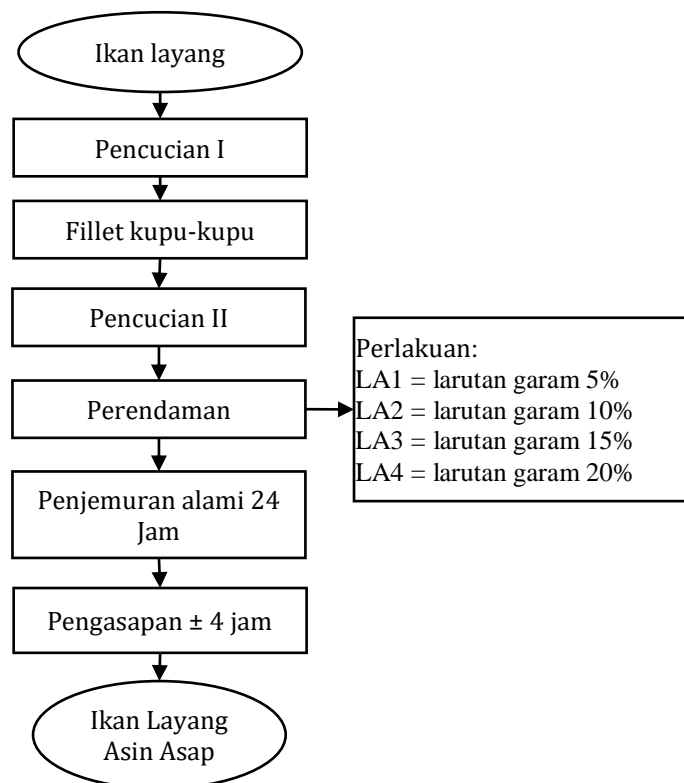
Ikan layang

Pencucian I

Fillet kupu-kupu

Pencucian II

Perendaman

Perlakuan:
LA1 = larutan garam 5%
LA2 = larutan garam 10%
LA3 = larutan garam 15%
LA4 = larutan garam 20%

Penjemuran alami 24 Jam

Pengasapan ± 4 jam

Ikan Layang Asin Asap